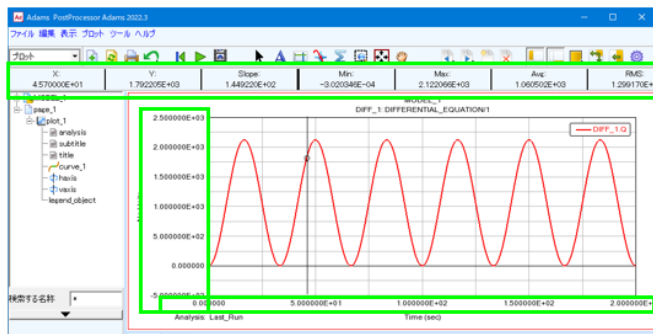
Adams PostProcessor Adams 2022.3

ファイル 編集 表示 プロット ツール ヘルプ

プロット

| X: | Y: | Slope: | Min: | Max: | Avg: | RMS: |
|---|---|---|---|---|---|---|
| 4.570000E+01 | 1.792205E+03 | 1.449220E+02 | -3.020346E-04 | 2.122066E+03 | 1.060502E+03 | 1.299170E+ |

page_1
plot_1
analysis
subtitle
title
curve_1
haxis
vaxis
legend_object

検索する名称 *

MODEL_1
DIFF_1: DIFFERENTIAL_EQUATION/1

DIFF_1.Q

2.500000E+03
2.000000E+03
1.500000E+03
1.000000E+03
5.000000E+02
0.000000

0.000000
5.000000E+01
1.000000E+02
1.500000E+02
2.000000E+02

Analysis: Last_Run
Time (sec)